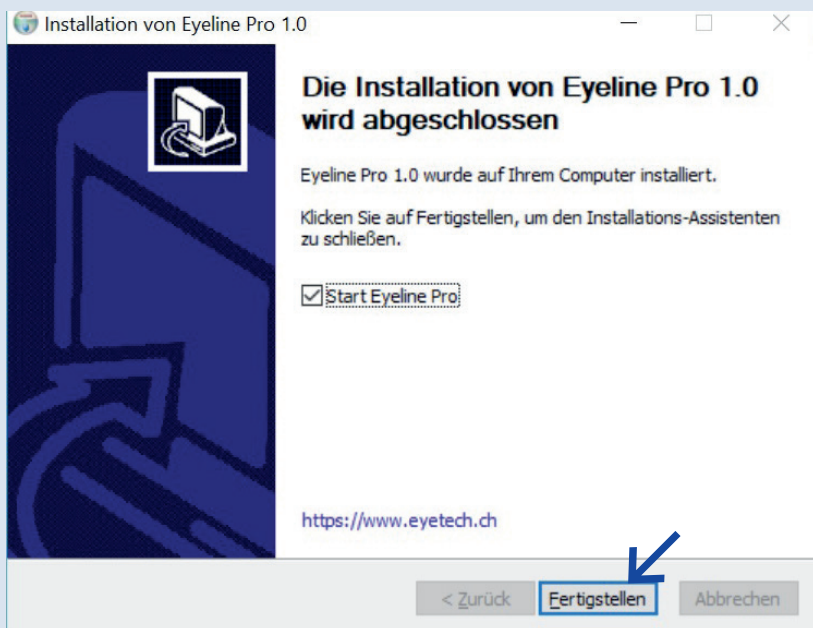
Installation von Eyeline Pro 1.0

Die Installation von Eyeline Pro 1.0 wird abgeschlossen

Eyeline Pro 1.0 wurde auf Ihrem Computer installiert.

Klicken Sie auf Fertigstellen, um den Installations-Assistenten zu schließen.

Start Eyeline Pro

https://www.eyetech.ch

< Zurück

Fertigstellen

Abbrechen